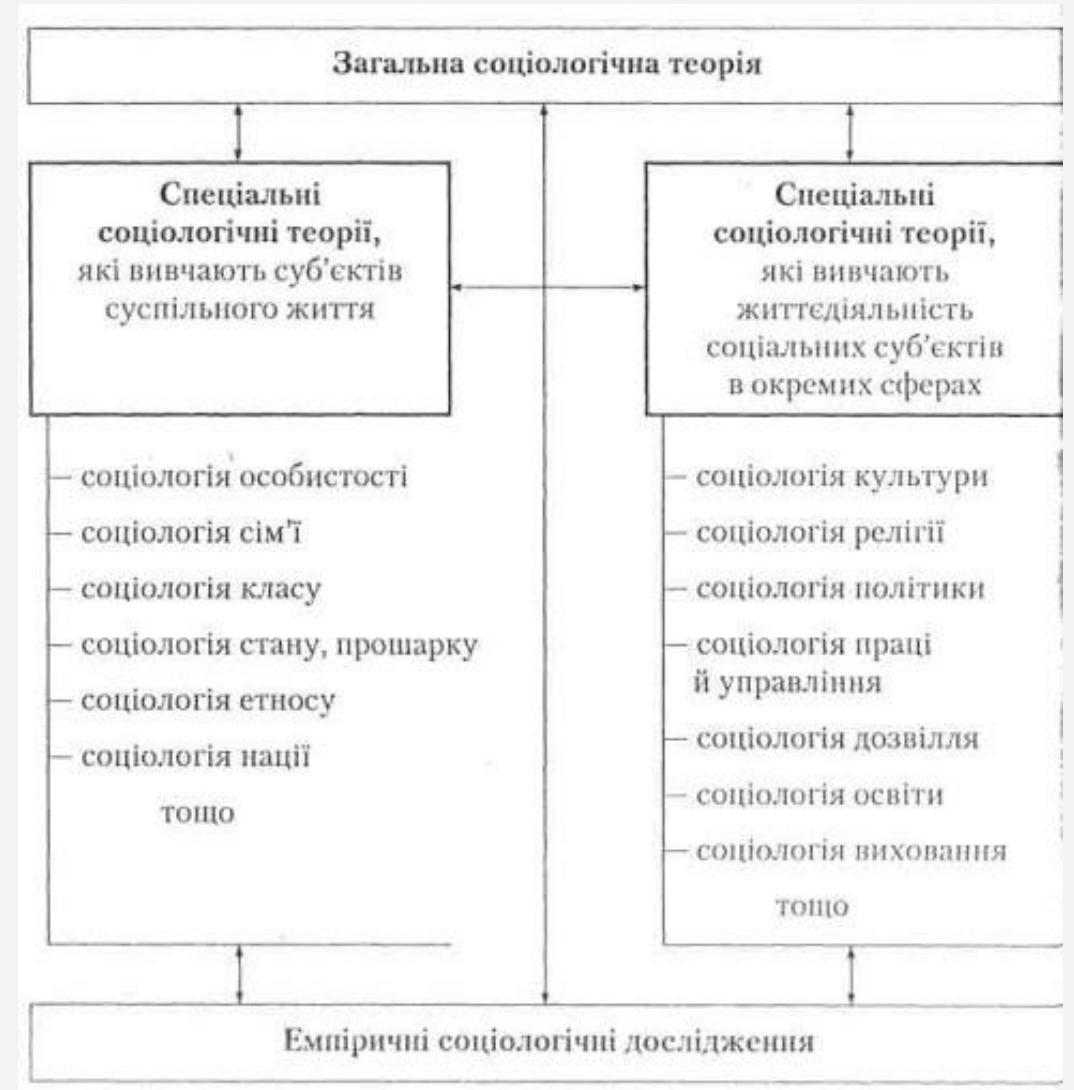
Загальна соціологічна теорія

**Спеціальні соціологічні теорії,** які вивчають суб'єктів суспільного життя

– соціологія особистості
– соціологія сім'ї
– соціологія класу
– соціологія стану, прошарку
– соціологія етносу
– соціологія нації
тощо

**Спеціальні соціологічні теорії,** які вивчають життєдіяльність соціальних суб'єктів в окремих сферах

– соціологія культури
– соціологія релігії
– соціологія політики
– соціологія праці й управління
– соціологія дозвілля
– соціологія освіти
– соціологія виховання
тощо

Емпіричні соціологічні дослідження